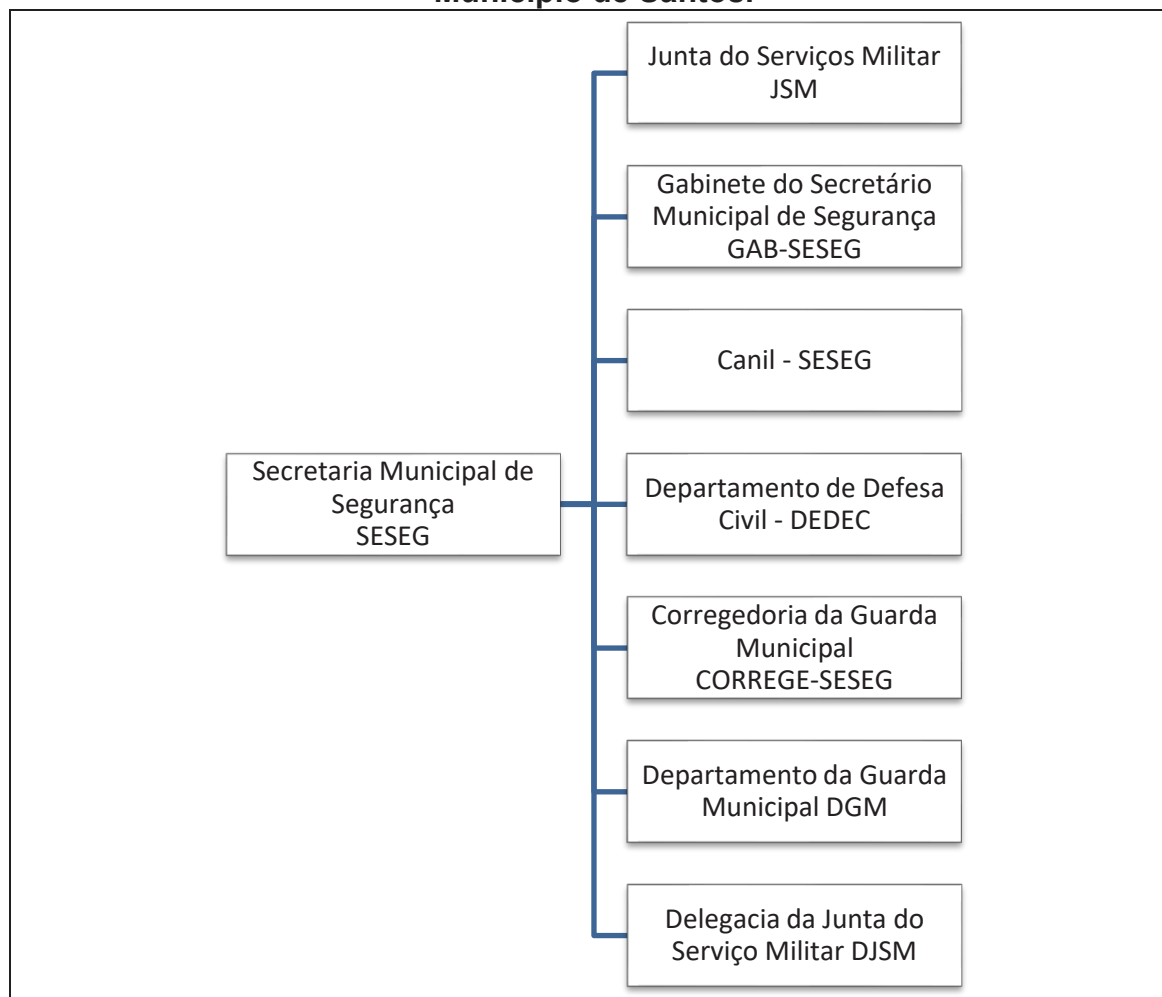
Município de Santos:

Secretaria Municipal de Segurança SESEG

Junta do Serviços Militar JSM

Gabinete do Secretário Municipal de Segurança GAB-SESEG

Canil - SESEG

Departamento de Defesa Civil - DEDEC

Corregedoria da Guarda Municipal CORREGE-SESEG

Departamento da Guarda Municipal DGM

Delegacia da Junta do Serviço Militar DJSM